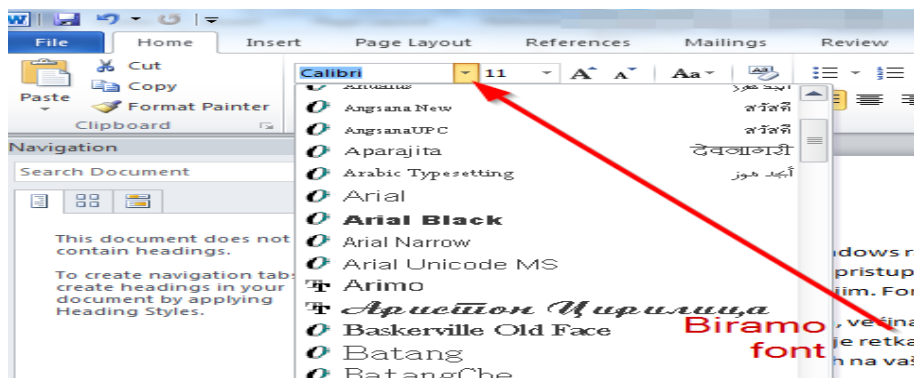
File Home Insert Page Layout References Mailings Review

Cut
Copy
Paste
Format Painter
Clipboard

Calibri 11

Navigation
Search Document

This document does not contain headings.

To create navigation tabs, create headings in your document by applying Heading Styles.

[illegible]
Angsana New สวัสดี
AngsanaUPC สวัสดี
Aparajita देवनागरी
Arabic Typesetting أبجد هوز
Arial
Arial Black
Arial Narrow
Arial Unicode MS
Arimo
Арисшон Ћирилица
Baskerville Old Face
Batang
BatangChe

ndows r
pristup
im. For
, većina
je retka
n na vaš

Biramo font